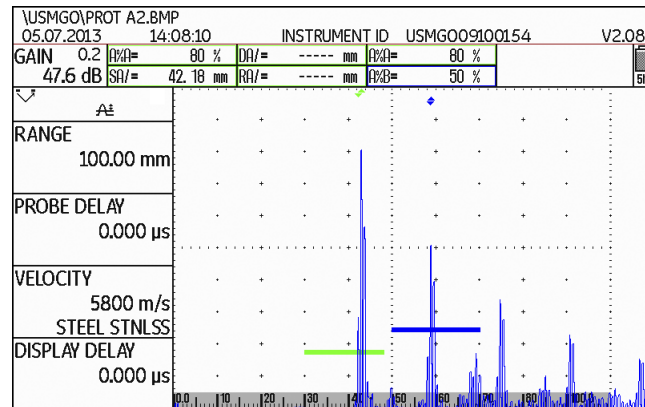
\USMGO\PROT A2.BMP
05.07.2013 14:08:10 INSTRUMENT ID USMGO09100154 V2.08

| GAIN 0.2 | A%A= 80 % | DA/= ----- mm | A%A= 80 % |
|---|---|---|---|
| 47.6 dB | SA/= 42.18 mm | RA/= ----- mm | A%B= 50 % |

RANGE
100.00 mm

PROBE DELAY
0.000 µs

VELOCITY
5800 m/s
STEEL STNLSS

DISPLAY DELAY
0.000 µs

0.0 10 20 30 40 50 60 70 80 90